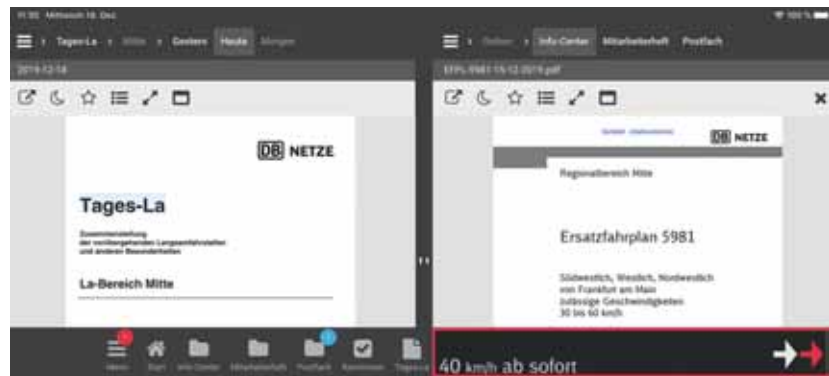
11:35 Mittwoch 16. Dez

Tages-La Mitte Gestern Heute Morgen

2019-12-14

DB NETZE

Tages-La

Zusammenstellung der vorübergehenden Langsamfahrstellen und anderen Besonderheiten

La-Bereich Mitte

Menü Start Info-Center Mitarbeiterheft Postfach Kommissar Tagesordnung

Online Info-Center Mitarbeiterheft Postfach

EFPL-5981-15-12-2019.pdf

DB NETZE

Regionalbereich Mitte

Ersatzfahrplan 5981

Südwestlich, Westlich, Nordwestlich von Frankfurt am Main zulässige Geschwindigkeiten 30 bis 60 km/h

40 km/h ab sofort